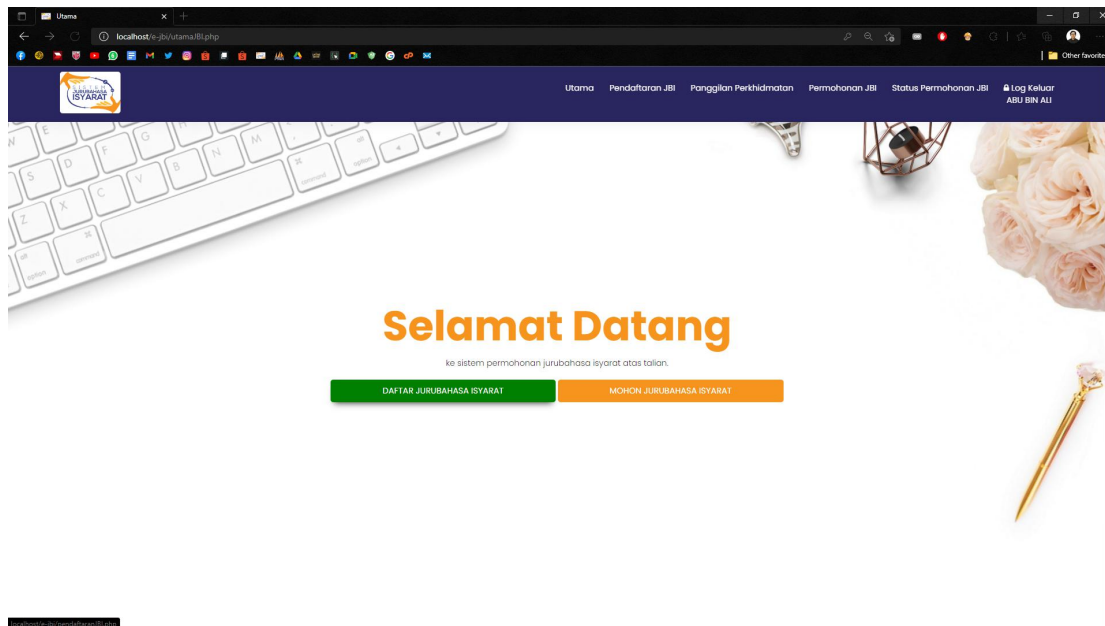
Utama
localhost/e-jbi/utamaJBI.php
Other favorites
JURUBAHASA ISYARAT
Utama Pendaftaran JBI Panggilan Perkhidmatan Permohonan JBI Status Permohonan JBI Log Keluar ABU BIN ALI

Selamat Datang

ke sistem permohonan jurubahasa isyarat atas talian.

DAFTAR JURUBAHASA ISYARAT
MOHON JURUBAHASA ISYARAT

localhost/e-jbi/pendaftaranJBI.php